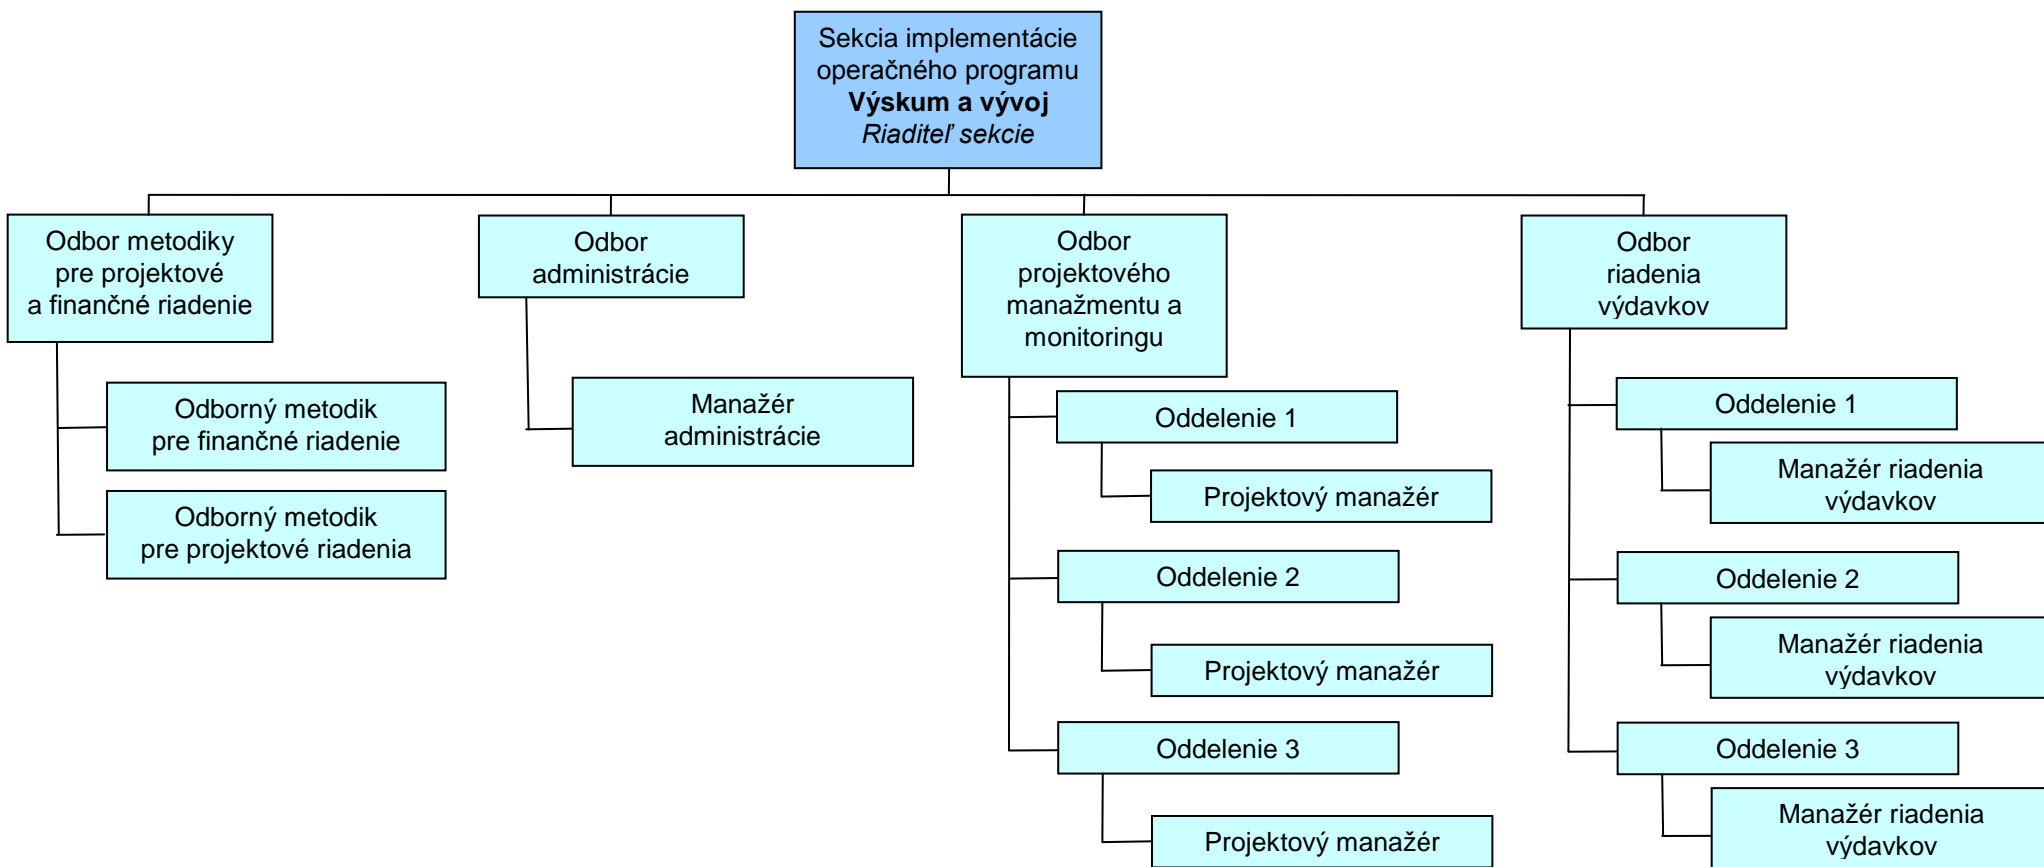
Sekcia implementácie operačného programu
**Výskum a vývoj**
*Riaditeľ sekcie*

Odbor metodiky pre projektové a finančné riadenie

Odborný metodik pre finančné riadenie

Odborný metodik pre projektové riadenia

Odbor administrácie

Manažér administrácie

Odbor projektového manažmentu a monitoringu

Oddelenie 1

Projektový manažér

Oddelenie 2

Projektový manažér

Oddelenie 3

Projektový manažér

Odbor riadenia výdavkov

Oddelenie 1

Manažér riadenia výdavkov

Oddelenie 2

Manažér riadenia výdavkov

Oddelenie 3

Manažér riadenia výdavkov